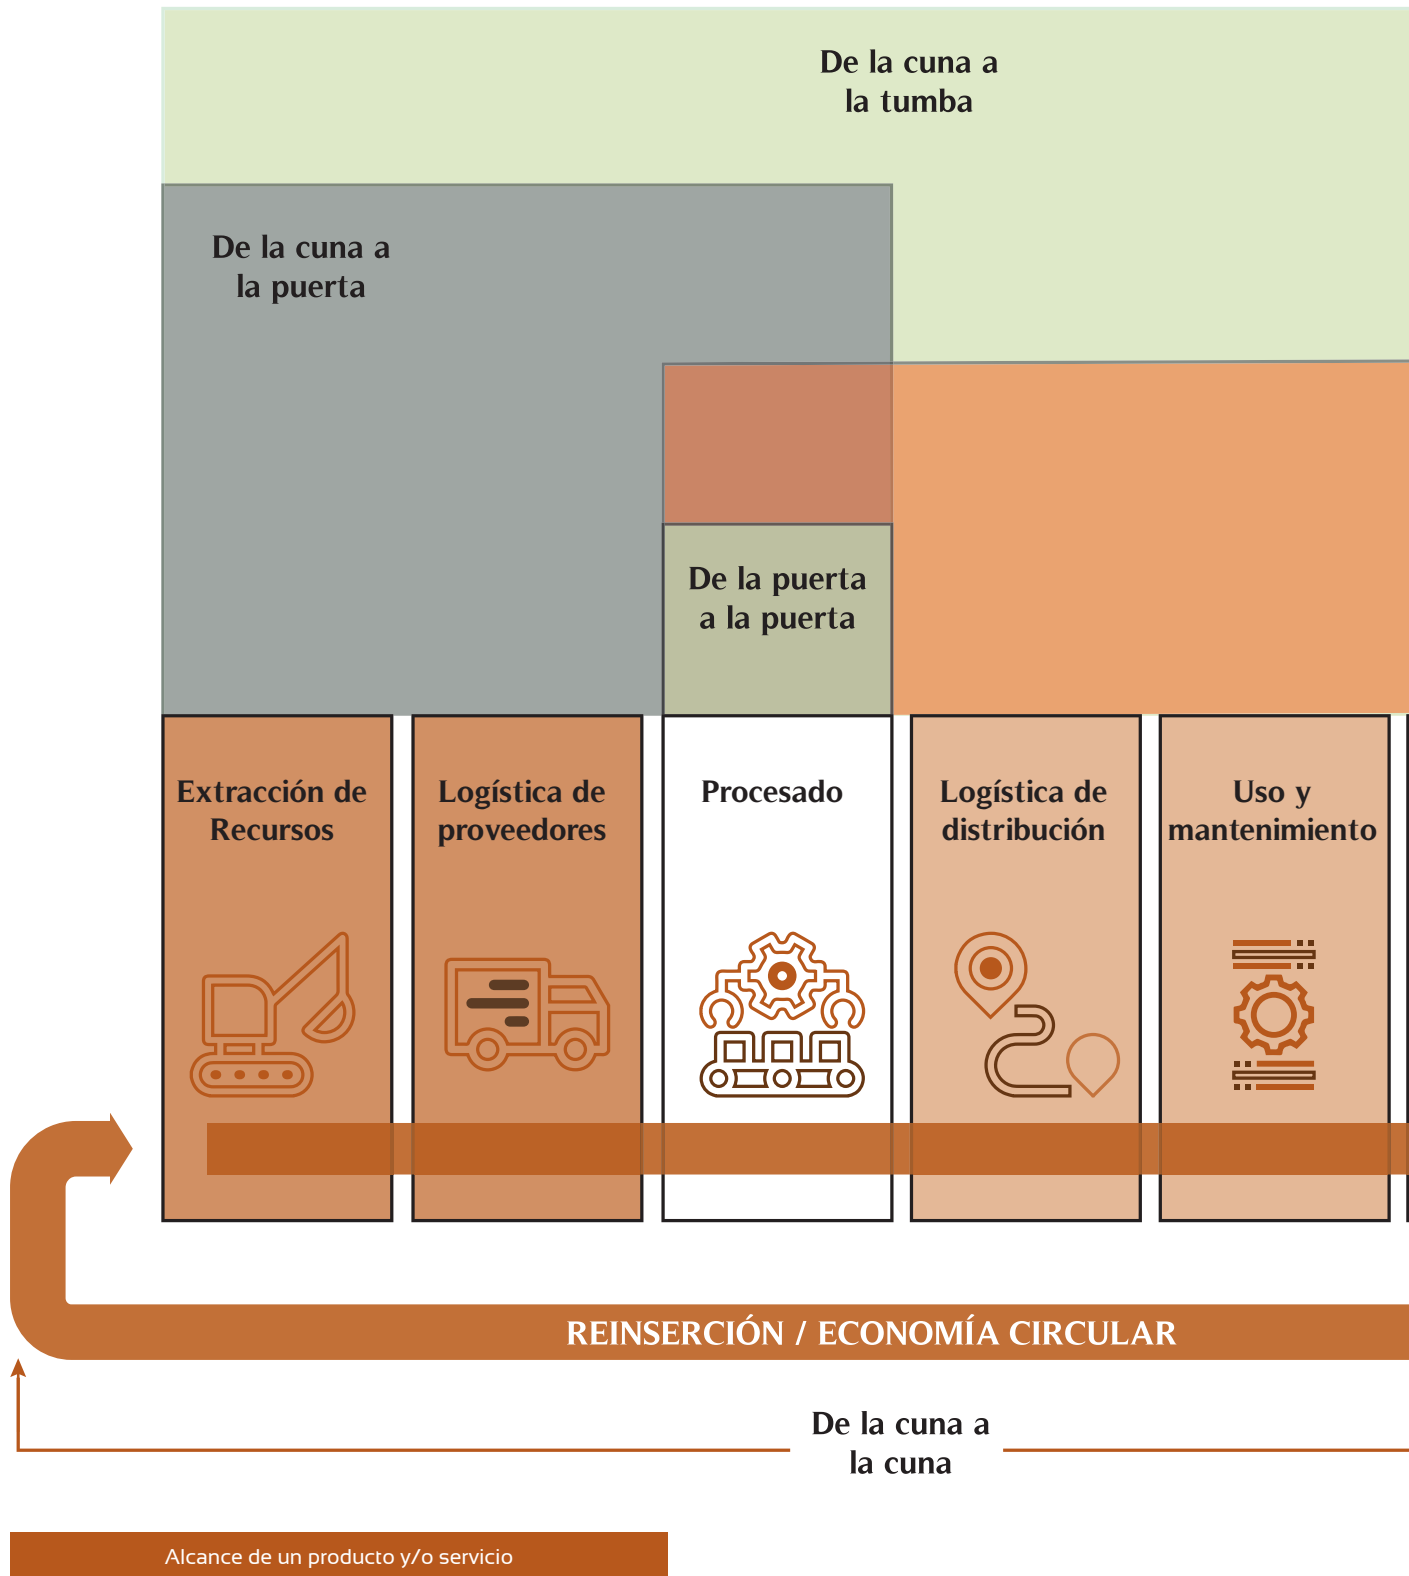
De la cuna a la tumba

De la cuna a la puerta

De la puerta a la puerta

Extracción de Recursos

Logística de proveedores

Procesado

Logística de distribución

Uso y mantenimiento

REINSERCIÓN / ECONOMÍA CIRCULAR

De la cuna a la cuna

Alcance de un producto y/o servicio